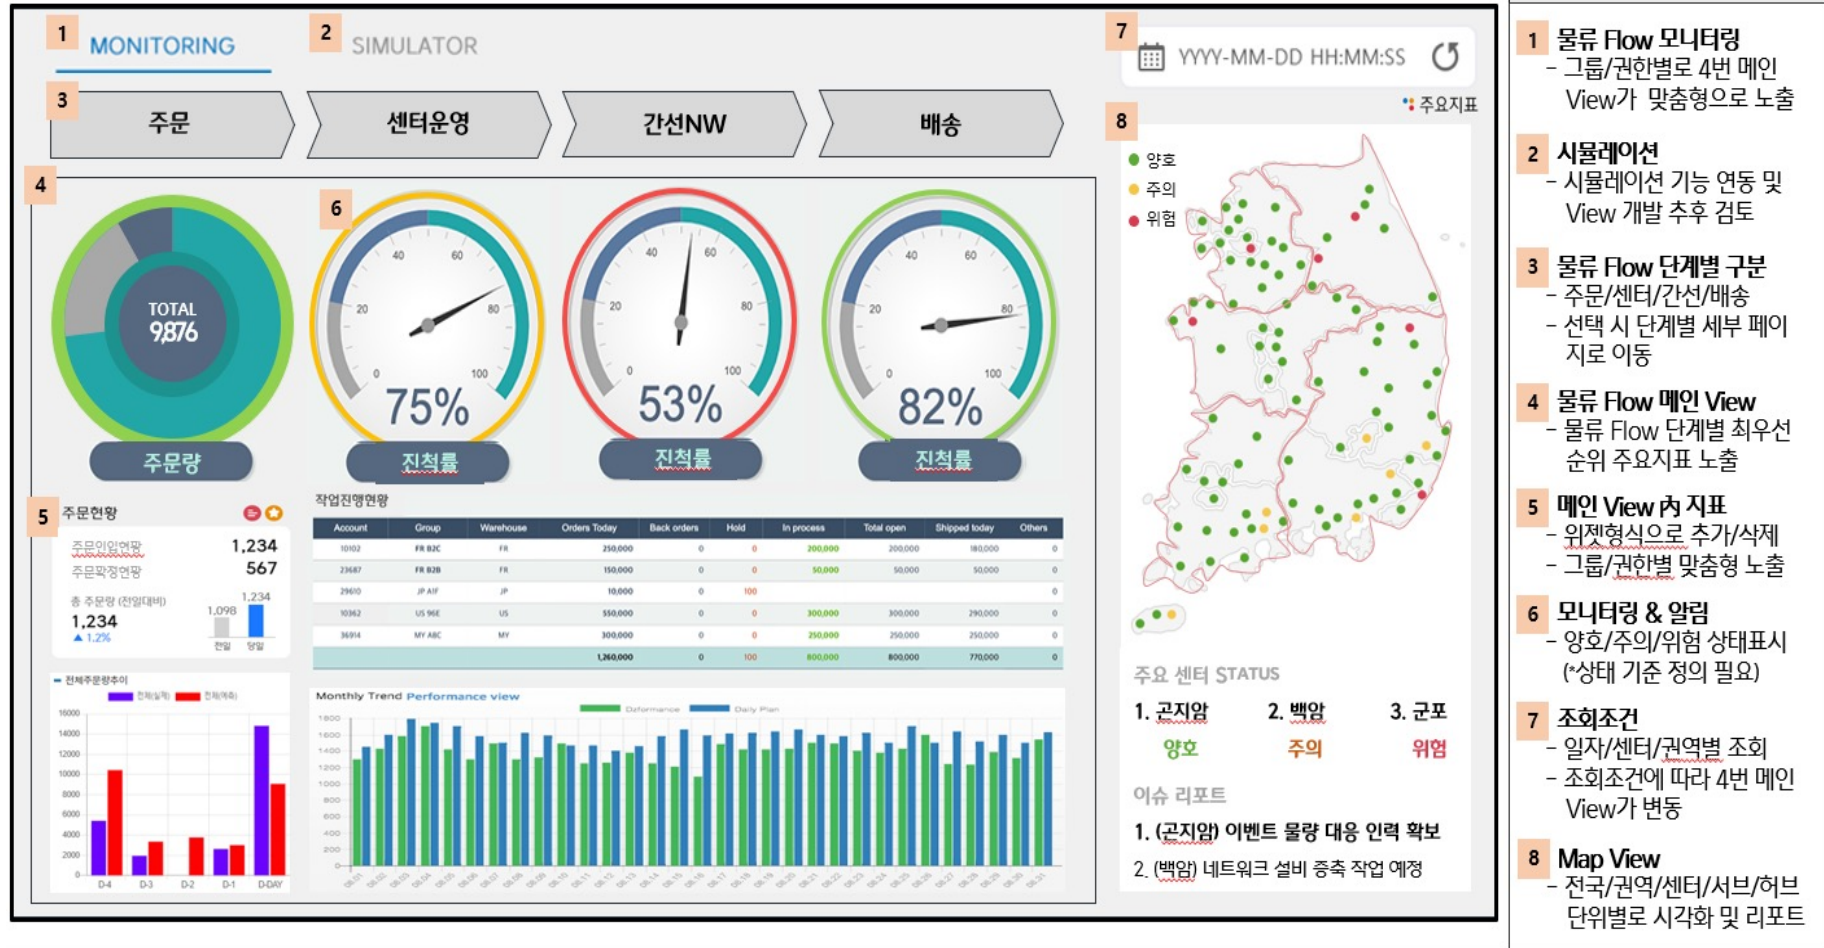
1 MONITORING

2 SIMULATOR

7 YYYY-MM-DD HH:MM:SS

주요지표

3 주문 센터운영 간선NW 배송

4

TOTAL 9,876

주문량

6

75% 진척률

53% 진척률

82% 진척률

8

양호
주의
위험

5 주문현황

주문입업연황 1,234
주문확정연황 567
총 주문량 (전일대비)
1,234
▲ 1.2%
1,098 1,234
전일 당일

작업진행현황

| Account | Group | Warehouse | Orders Today | Back orders | Hold | In process | Total open | Shipped today | Others |
|---|---|---|---|---|---|---|---|---|---|
| 10102 | FR B2C | FR | 250,000 | 0 | 0 | 200,000 | 200,000 | 180,000 | 0 |
| 23687 | FR B2B | FR | 150,000 | 0 | 0 | 50,000 | 50,000 | 50,000 | 0 |
| 29610 | JP AIF | JP | 10,000 | 0 | 100 | | | | 0 |
| 10362 | US 96E | US | 550,000 | 0 | 0 | 300,000 | 300,000 | 290,000 | 0 |
| 36914 | MY ABC | MY | 300,000 | 0 | 0 | 250,000 | 250,000 | 250,000 | 0 |
| | | | 1,260,000 | 0 | 100 | 800,000 | 800,000 | 770,000 | 0 |

전체주문량추이

Monthly Trend Performance view

주요 센터 STATUS

1. 곤지암 양호
2. 백암 주의
3. 군포 위험

이슈 리포트

1. (곤지암) 이벤트 물량 대응 인력 확보
2. (백암) 네트워크 설비 증축 작업 예정

1 물류 Flow 모니터링
- 그룹/권한별로 4번 메인 View가 맞춤형으로 노출

2 시뮬레이션
- 시뮬레이션 기능 연동 및 View 개발 추후 검토

3 물류 Flow 단계별 구분
- 주문/센터/간선/배송
- 선택 시 단계별 세부 페이지로 이동

4 물류 Flow 메인 View
- 물류 Flow 단계별 최우선 순위 주요지표 노출

5 메인 View 內 지표
- 위젯형식으로 추가/삭제
- 그룹/권한별 맞춤형 노출

6 모니터링 & 알림
- 양호/주의/위험 상태표시 (*상태 기준 정의 필요)

7 조회조건
- 일자/센터/권역별 조회
- 조회조건에 따라 4번 메인 View가 변동

8 Map View
- 전국/권역/센터/서브/허브 단위별로 시각화 및 리포트